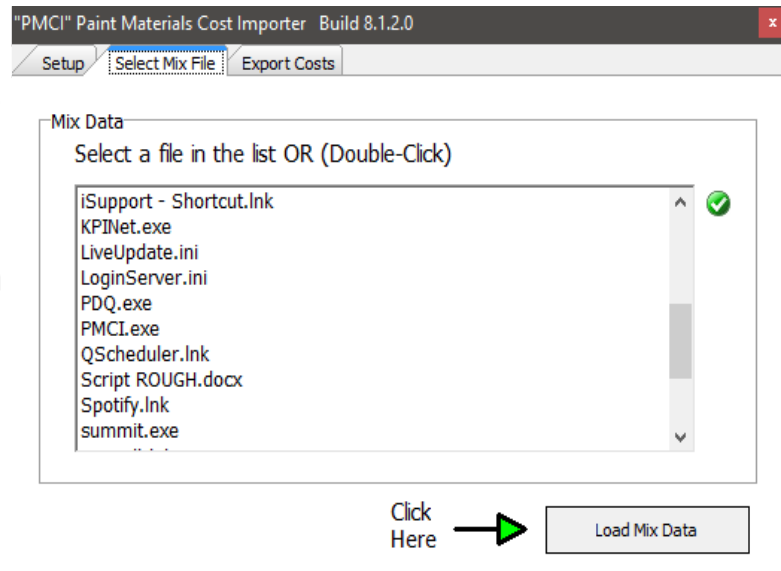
"PMCI" Paint Materials Cost Importer Build 8.1.2.0

×

Setup | Select Mix File | Export Costs

Mix Data

Select a file in the list OR (Double-Click)

iSupport - Shortcut.lnk
KPINet.exe
LiveUpdate.ini
LoginServer.ini
PDQ.exe
PMCI.exe
QScheduler.lnk
Script ROUGH.docx
Spotify.lnk
summit.exe
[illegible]

Click Here

Load Mix Data